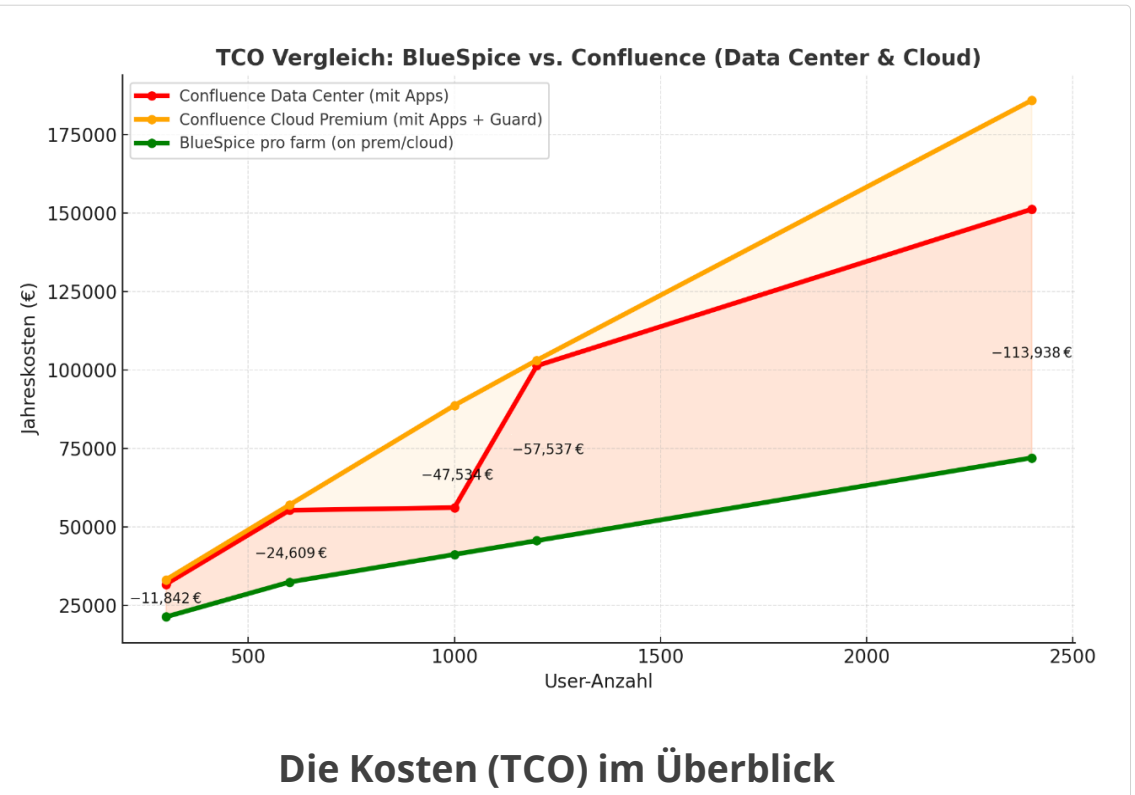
TCO Vergleich: BlueSpice vs. Confluence (Data Center & Cloud)

Confluence Data Center (mit Apps)
Confluence Cloud Premium (mit Apps + Guard)
BlueSpice pro farm (on prem/cloud)

Jahreskosten (€)

175000
150000
125000
100000
75000
50000
25000

−113,938 €
−57,537 €
−47,534 €
−24,609 €
−11,842 €

500
1000
1500
2000
2500

User-Anzahl

Die Kosten (TCO) im Überblick